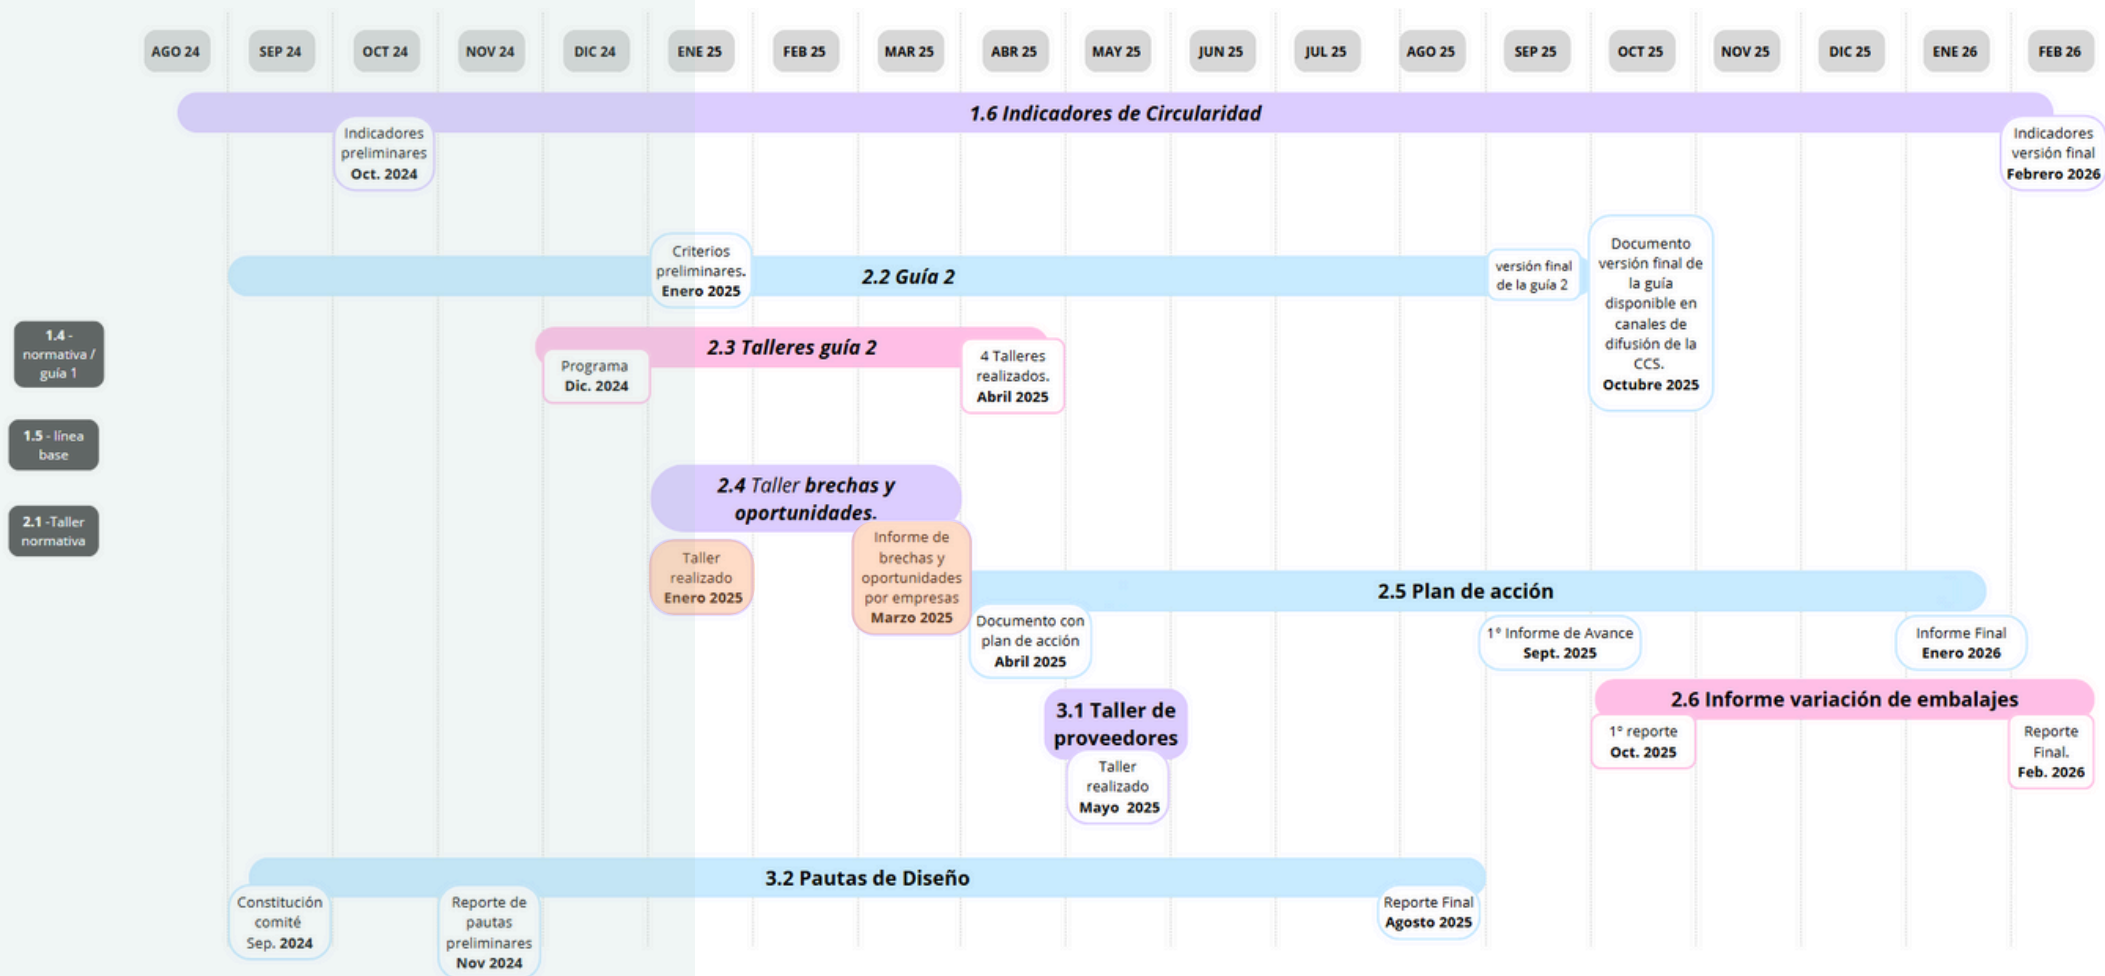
AGO 24 SEP 24 OCT 24 NOV 24 DIC 24 ENE 25 FEB 25 MAR 25 ABR 25 MAY 25 JUN 25 JUL 25 AGO 25 SEP 25 OCT 25 NOV 25 DIC 25 ENE 26 FEB 26

1.6 Indicadores de Circularidad

Indicadores preliminares **Oct. 2024**

Indicadores versión final **Febrero 2026**

Criterios preliminares. **Enero 2025**

2.2 Guía 2

versión final de la guía 2

Documento versión final de la guía disponible en canales de difusión de la CCS. **Octubre 2025**

**1.4** - normativa / guía 1

2.3 Talleres guía 2

Programa **Dic. 2024**

4 Talleres realizados. **Abril 2025**

**1.5** - línea base

**2.1** -Taller normativa

2.4 Taller brechas y oportunidades.

Taller realizado **Enero 2025**

Informe de brechas y oportunidades por empresas **Marzo 2025**

2.5 Plan de acción

Documento con plan de acción **Abril 2025**

1° Informe de Avance **Sept. 2025**

Informe Final **Enero 2026**

3.1 Taller de proveedores

Taller realizado **Mayo 2025**

2.6 Informe variación de embalajes

1° reporte **Oct. 2025**

Reporte Final. **Feb. 2026**

3.2 Pautas de Diseño

Constitución comité Sep. **2024**

Reporte de pautas preliminares **Nov 2024**

Reporte Final **Agosto 2025**